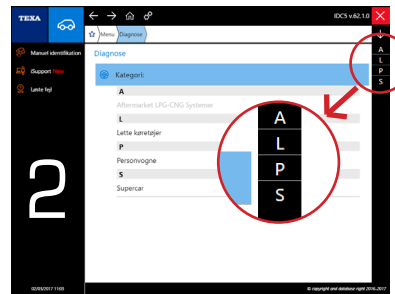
TEXA

IDC5 v.62.1.0

Menu Diagnose

Manuel identifikation

Gsupport New

Løste fejl

Diagnose

Kategori:

A

Aftermarket LPG-CNG Systemer

L

Lette køretøjer

P

Personvogne

S

Supercar

A
L
P
S

A
L
P
S

2

02/05/2017 11:03

© copyright and database right 2016-2017